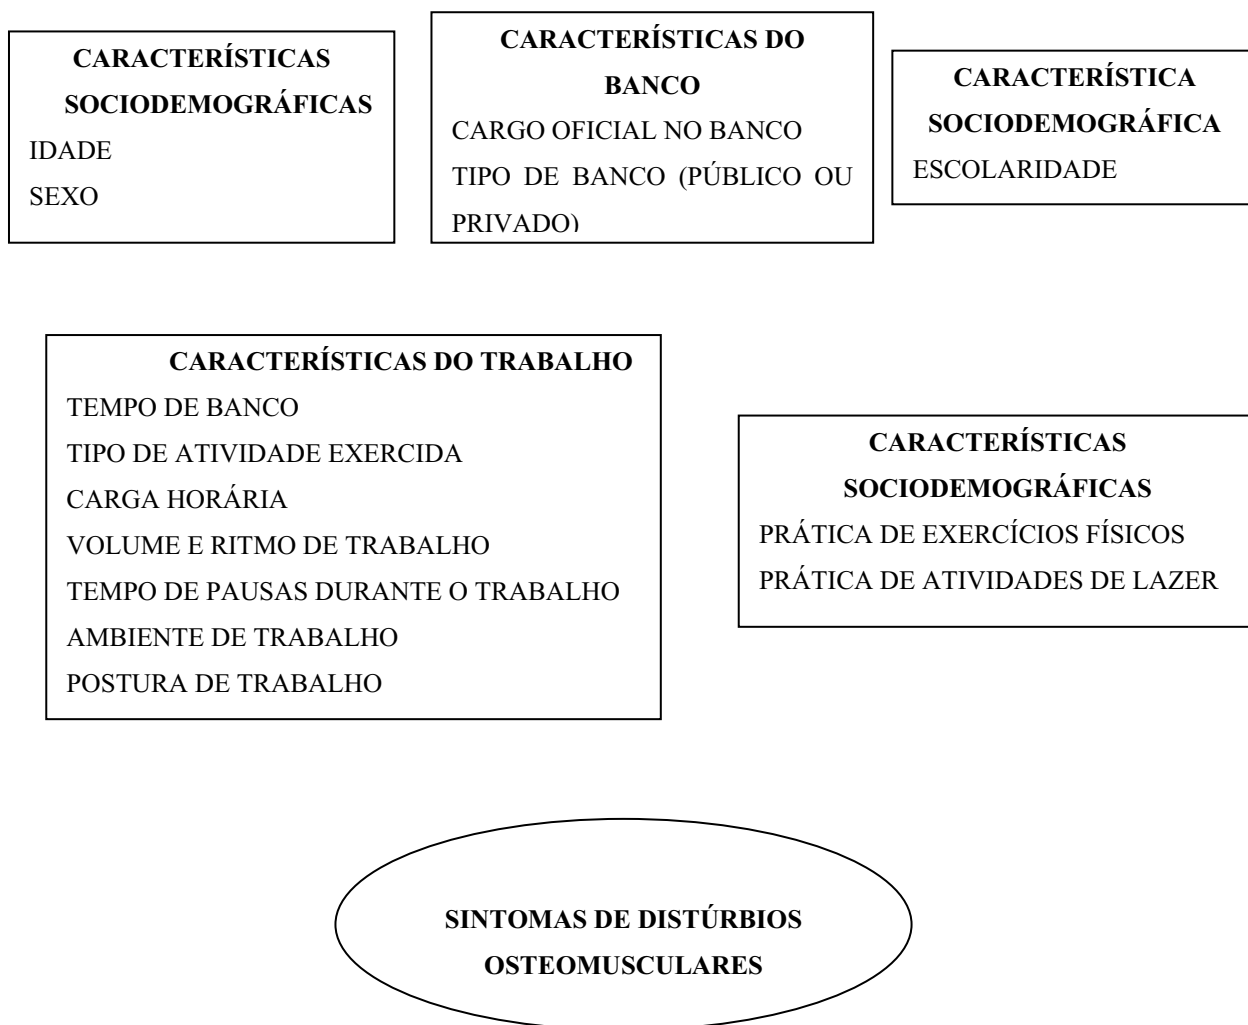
CARACTERÍSTICAS SOCIODEMOGRÁFICAS
IDADE
SEXO

CARACTERÍSTICAS DO BANCO
CARGO OFICIAL NO BANCO
TIPO DE BANCO (PÚBLICO OU PRIVADO)

CARACTERÍSTICA SOCIODEMOGRÁFICA
ESCOLARIDADE

CARACTERÍSTICAS DO TRABALHO
TEMPO DE BANCO
TIPO DE ATIVIDADE EXERCIDA
CARGA HORÁRIA
VOLUME E RITMO DE TRABALHO
TEMPO DE PAUSAS DURANTE O TRABALHO
AMBIENTE DE TRABALHO
POSTURA DE TRABALHO

CARACTERÍSTICAS SOCIODEMOGRÁFICAS
PRÁTICA DE EXERCÍCIOS FÍSICOS
PRÁTICA DE ATIVIDADES DE LAZER

SINTOMAS DE DISTÚRBIOS OSTEOMUSCULARES